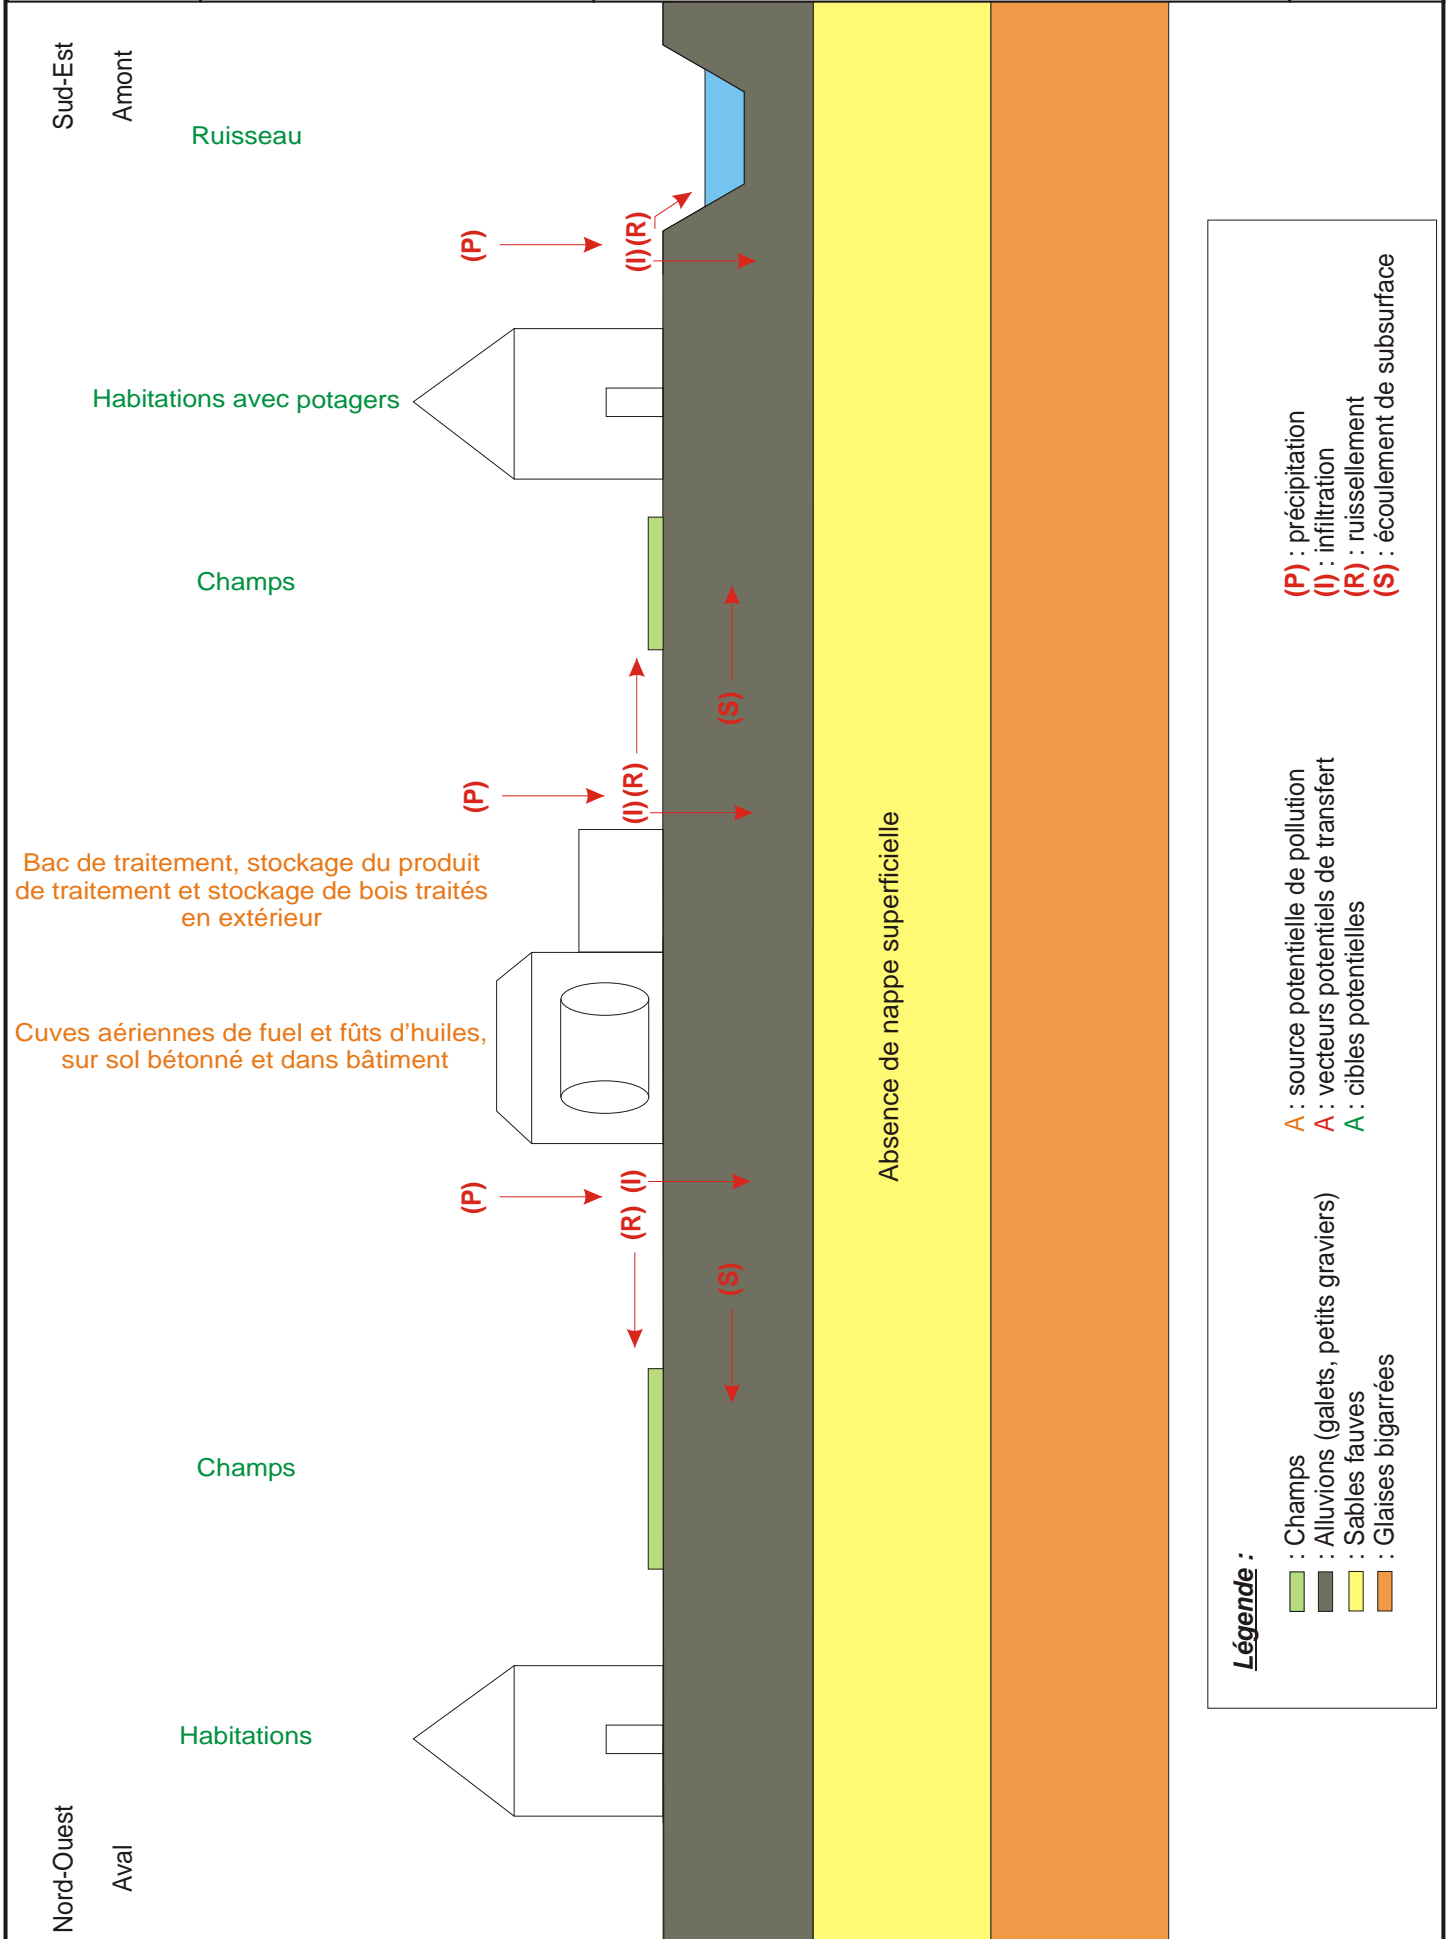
Sud-Est
Amont

Ruisseau

(P)
(I) (R)

Habitations avec potagers

Champs

(S)

(P)
(I) (R)

Bac de traitement, stockage du produit de traitement et stockage de bois traités en extérieur

Cuves aériennes de fuel et fûts d'huiles, sur sol bétonné et dans bâtiment

(P)
(R) (I)

(S)

Champs

Habitations

Nord-Ouest
Aval

Absence de nappe superficielle

Légende :
: Champs
: Alluvions (galets, petits graviers)
: Sables fauves
: Glaises bigarrées

A : source potentielle de pollution
A : vecteurs potentiels de transfert
A : cibles potentielles

(P) : précipitation
(I) : infiltration
(R) : ruissellement
(S) : écoulement de subsurface